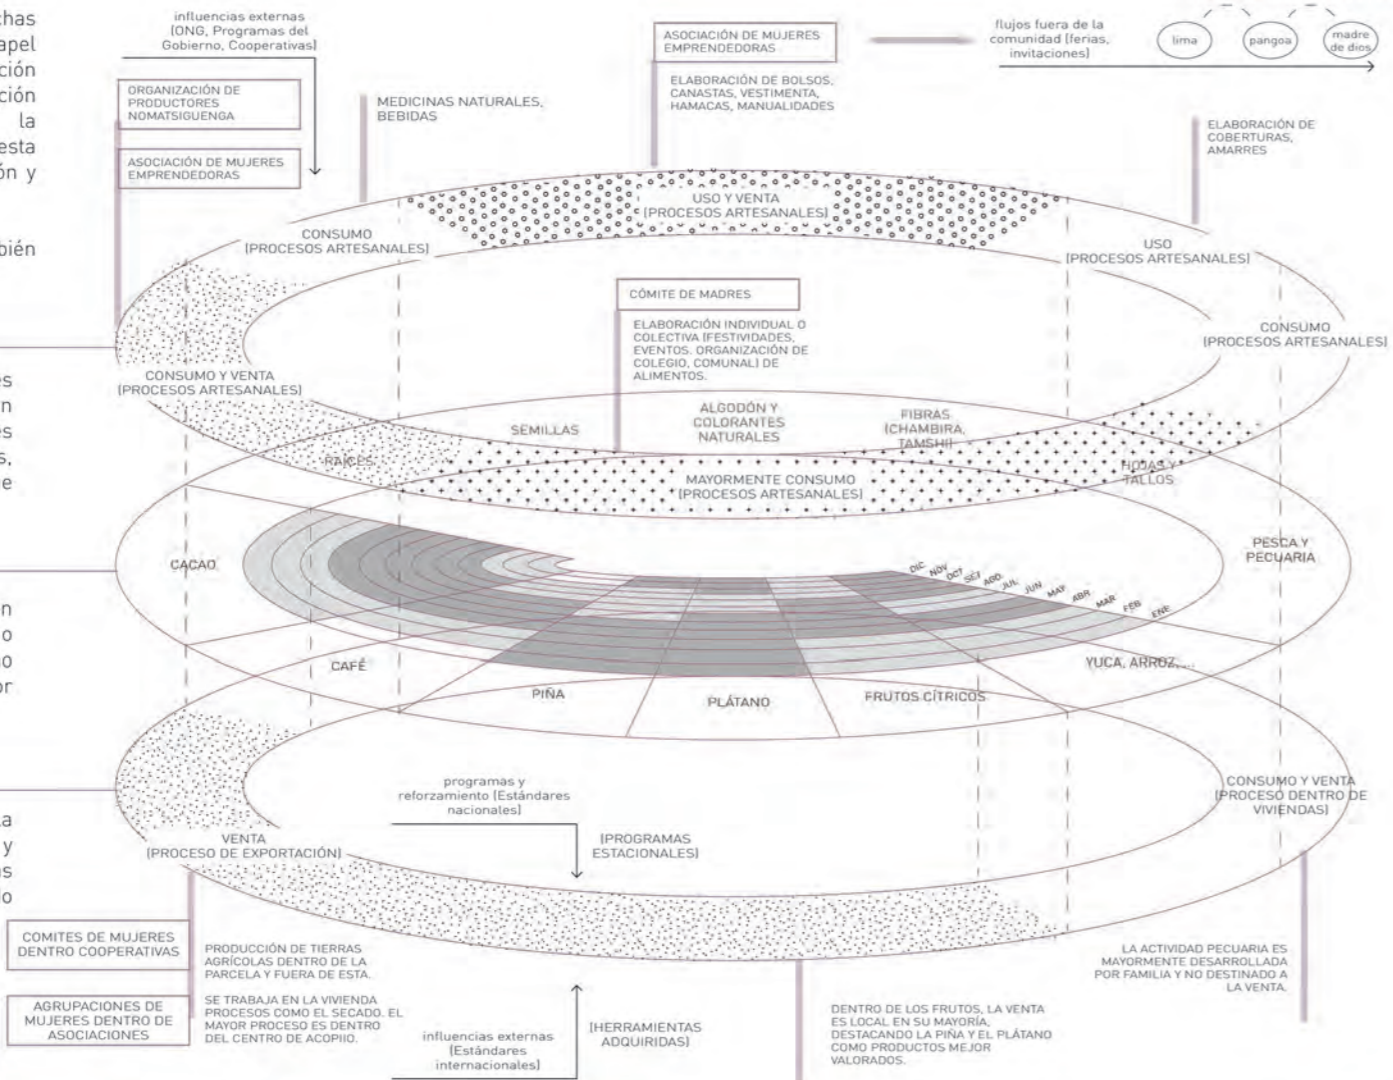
chas
apel
ción
ción
la
esta
ón y

bién

es
n
es
s,
e

n
o
o
or

a
y
s
o

influencias externas (ONG, Programas del Gobierno, Cooperativas)

ORGANIZACIÓN DE PRODUCTORES NOMATSIGUENGA

ASOCIACIÓN DE MUJERES EMPRENDEDORAS

MEDICINAS NATURALES, BEBIDAS

ASOCIACIÓN DE MUJERES EMPRENDEDORAS

ELABORACIÓN DE BOLSOS, CANASTAS, VESTIMENTA, HAMACAS, MANUALIDADES

flujos fuera de la comunidad (ferias, invitaciones)

lima

pangoa

madre de dios

ELABORACIÓN DE COBERTURAS, AMARRES

USO Y VENTA (PROCESOS ARTESANALES)

CONSUMO (PROCESOS ARTESANALES)

USO (PROCESOS ARTESANALES)

CÓMITE DE MADRES

ELABORACIÓN INDIVIDUAL O COLECTIVA (FESTIVIDADES, EVENTOS, ORGANIZACIÓN DE COLEGIO, COMUNAL) DE ALIMENTOS.

CONSUMO (PROCESOS ARTESANALES)

CONSUMO Y VENTA (PROCESOS ARTESANALES)

SEMILLAS

ALGODÓN Y COLORANTES NATURALES

FIBRAS (CHAMBIRA, TAMSHI)

RAICES

HOJAS Y TALLOS

MAYORMENTE CONSUMO (PROCESOS ARTESANALES)

CACAO

PESCA Y PECUARIA

DIC NOV OCT SET AGO JUL JUN MAY ABR MAR FEB ENE

CAFÉ

YUCA, ARROZ,...

PIÑA

PLÁTANO

FRUTOS CÍTRICOS

programas y reforzamiento (Estándares nacionales)

(PROGRAMAS ESTACIONALES)

CONSUMO Y VENTA (PROCESO DENTRO DE VIVIENDAS)

VENTA (PROCESO DE EXPORTACIÓN)

COMITES DE MUJERES DENTRO COOPERATIVAS

PRODUCCIÓN DE TIERRAS AGRÍCOLAS DENTRO DE LA PARCELA Y FUERA DE ESTA.

SE TRABAJA EN LA VIVIENDA PROCESOS COMO EL SECADO. EL MAYOR PROCESO ES DENTRO DEL CENTRO DE ACOPIIO.

AGRUPACIONES DE MUJERES DENTRO DE ASOCIACIONES

influencias externas (Estándares internacionales)

(HERRAMIENTAS ADQUIRIDAS)

DENTRO DE LOS FRUTOS, LA VENTA ES LOCAL EN SU MAYORÍA, DESTACANDO LA PIÑA Y EL PLÁTANO COMO PRODUCTOS MEJOR VALORADOS.

LA ACTIVIDAD PECUARIA ES MAYORMENTE DESARROLLADA POR FAMILIA Y NO DESTINADO A LA VENTA.